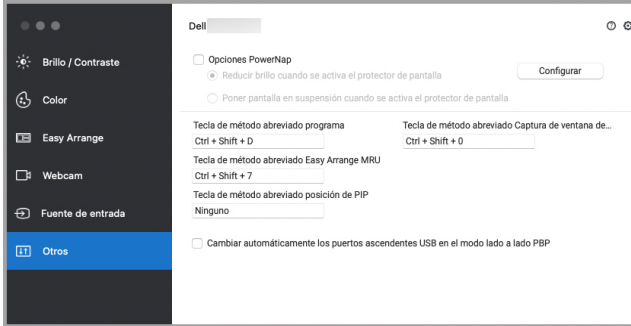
Brillo / Contraste

Color

Easy Arrange

Webcam

Fuente de entrada

Otros

Dell

Opciones PowerNap

Reducir brillo cuando se activa el protector de pantalla

Configurar

Poner pantalla en suspensión cuando se activa el protector de pantalla

Tecla de método abreviado programa

Ctrl + Shift + D

Tecla de método abreviado Captura de ventana de...

Ctrl + Shift + 0

Tecla de método abreviado Easy Arrange MRU

Ctrl + Shift + 7

Tecla de método abreviado posición de PIP

Ninguno

Cambiar automáticamente los puertos ascendentes USB en el modo lado a lado PBP